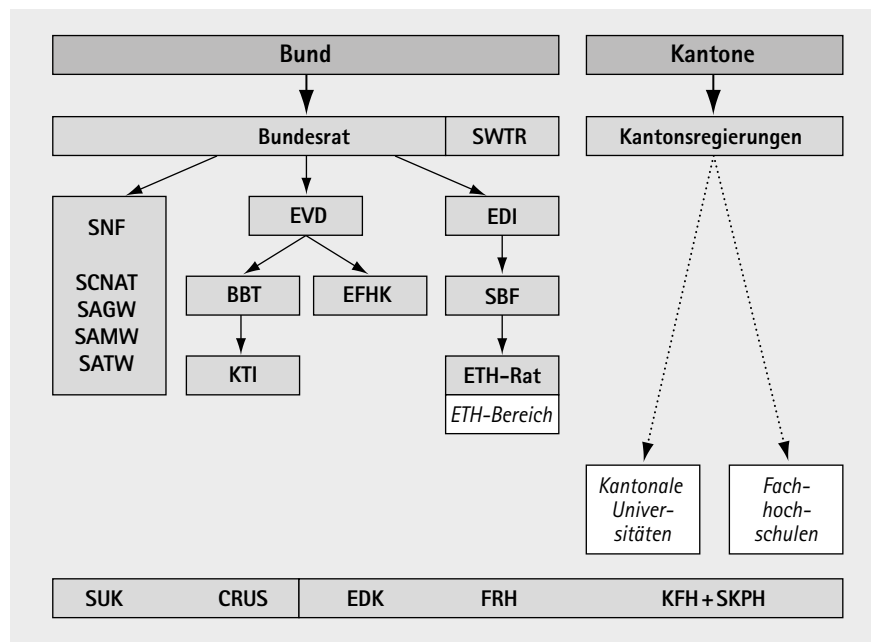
Bund

Kantone

Bundesrat

SWTR

Kantonsregierungen

SNF

SCNAT
SAGW
SAMW
SATW

EVD

EDI

BBT

EFHK

SBF

KTI

ETH-Rat

ETH-Bereich

Kantonale Universitäten

Fachhochschulen

SUK

CRUS

EDK

FRH

KFH + SKPH